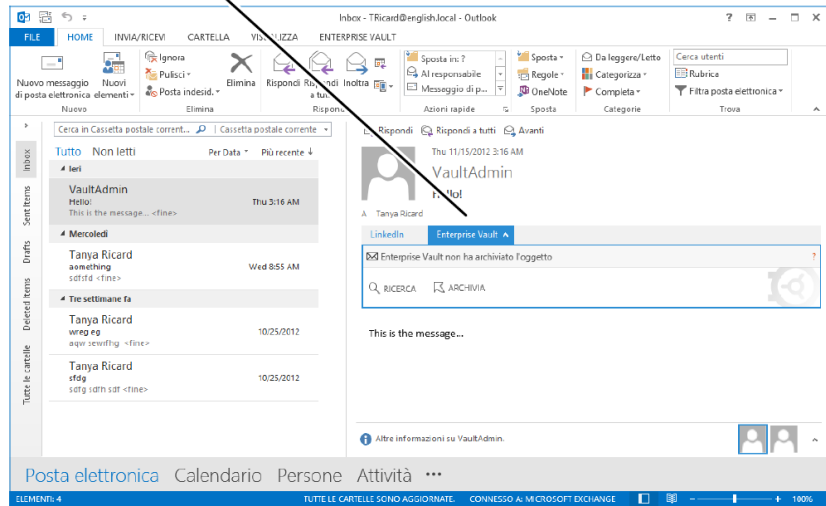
Inbox - TRicard@english.local - Outlook

? 
FILE HOME INVIA/RICEVI CARTELLA VISUALIZZA ENTERPRISE VAULT

Nuovo messaggio di posta elettronica
Nuovi elementi
Nuovo
Ignora
Pulisci
Posta indesid.
Elimina
Elimina
Rispondi
Rispondi a tutti
Inoltra
Rispondi
Sposta in: ?
Al responsabile
Messaggio di p...
Azioni rapide
Sposta
Regole
OneNote
Sposta
Da leggere/Letto
Categorizza
Completa
Categorie
Cerca utenti
Rubrica
Filtra posta elettronica
Trova

Cerca in Cassetta postale corrent... | Cassetta postale corrente
Tutto Non letti Per Data Più recente
Ieri
VaultAdmin
Hello!
This is the message... <fine>
Thu 3:16 AM
Mercoledì
Tanya Ricard
aomething
sdfsfd <fine>
Wed 8:55 AM
Tre settimane fa
Tanya Ricard
wreg eg
aqw sewrfhg <fine>
10/25/2012
Tanya Ricard
sfdg
sdfg sdfh sdf <fine>
10/25/2012

Inbox
Sent Items
Drafts
Deleted Items
Tutte le cartelle

Rispondi Rispondi a tutti Avanti
Thu 11/15/2012 3:16 AM
VaultAdmin
Hello!
Tanya Ricard
LinkedIn Enterprise Vault
Enterprise Vault non ha archiviato l'oggetto
?
RICERCA ARCHIVIA
This is the message...
Altre informazioni su VaultAdmin.

Posta elettronica Calendario Persone Attività ...

ELEMENTI: 4 TUTTE LE CARTELLE SONO AGGIORNATE. CONNESSO A: MICROSOFT EXCHANGE 100%